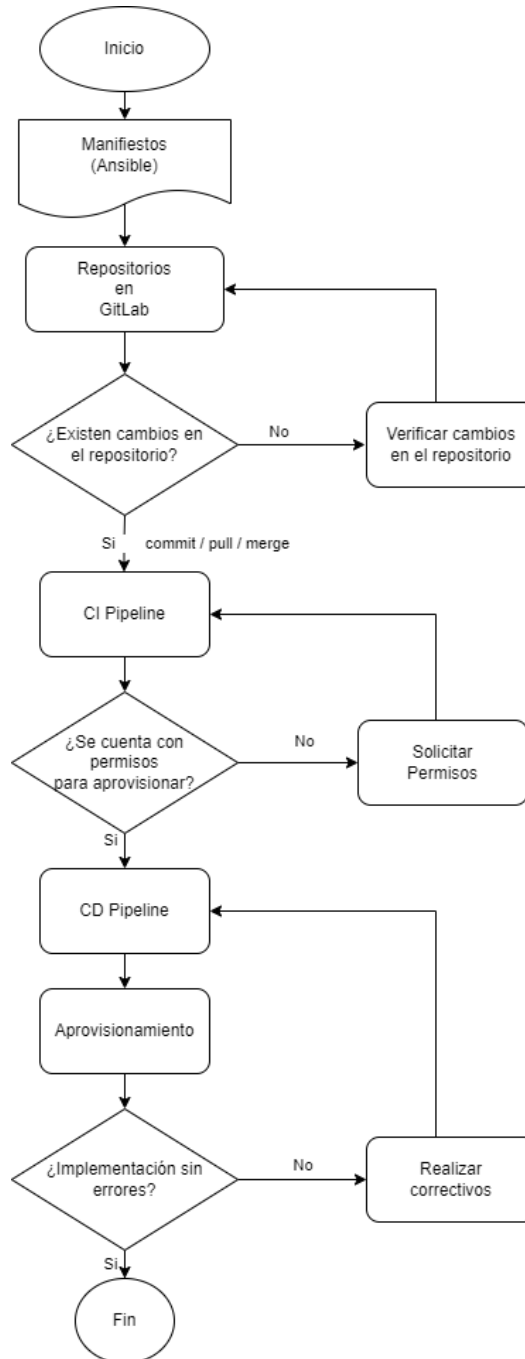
Inicio

Manifiestos
(Ansible)

Repositorios
en
GitLab

¿Existen cambios en el repositorio?

No

Verificar cambios en el repositorio

Si

commit / pull / merge

CI Pipeline

¿Se cuenta con permisos para aprovisionar?

No

Solicitar Permisos

Si

CD Pipeline

Aprovisionamiento

¿Implementación sin errores?

No

Realizar correctivos

Si

Fin